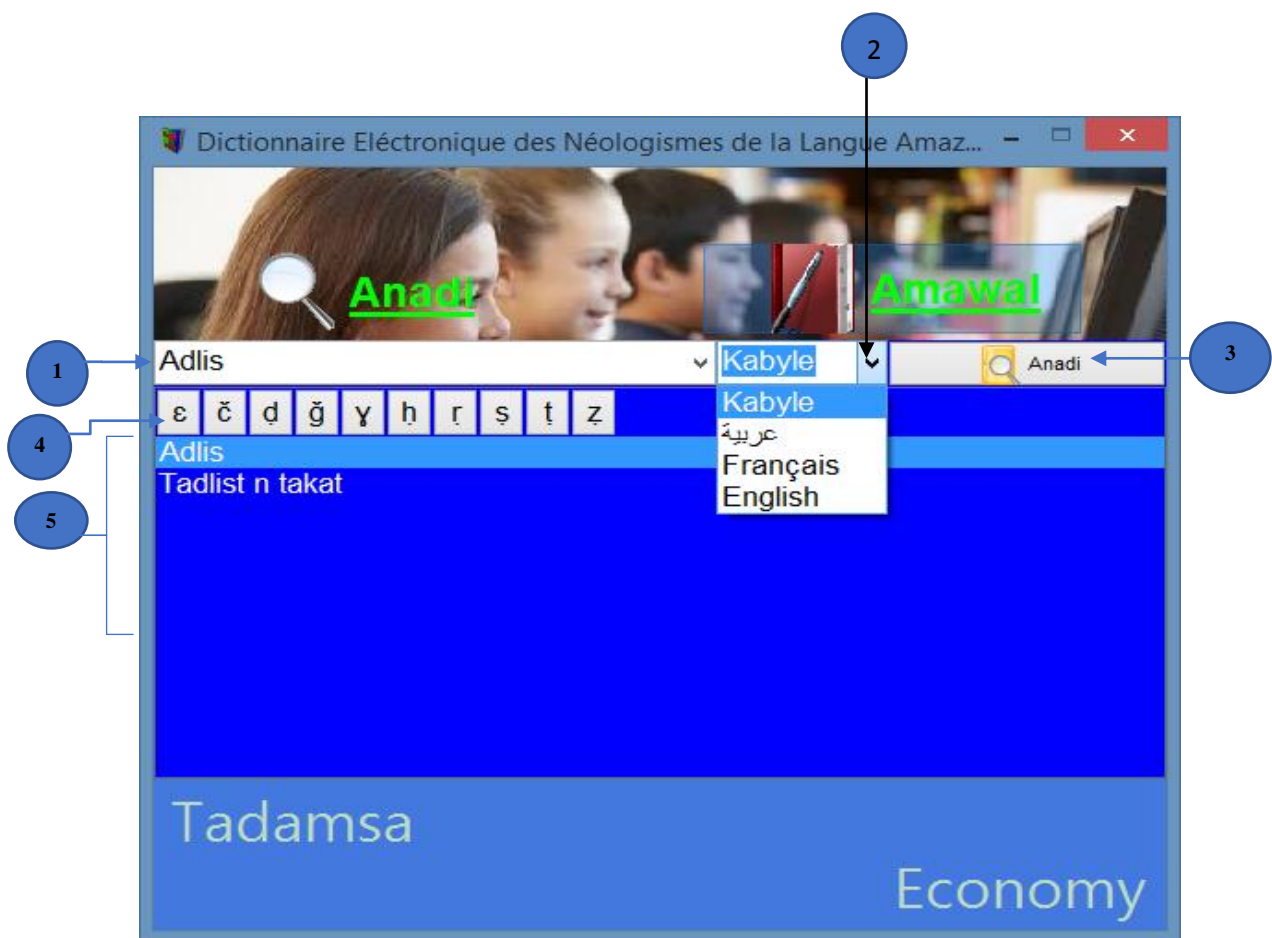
2

Dictionnaire Eléctronique des Néologismes de la Langue Amaz...

Anadi

Amawal

1

Adlis

Kabyle

Anadi

3

ε č ḍ ǧ ɣ ḥ ṛ ṣ ṭ ẓ

Kabyle
عربية
Français
English

4

Adlis
Tadlist n takat

5

Tadamsa

Economy